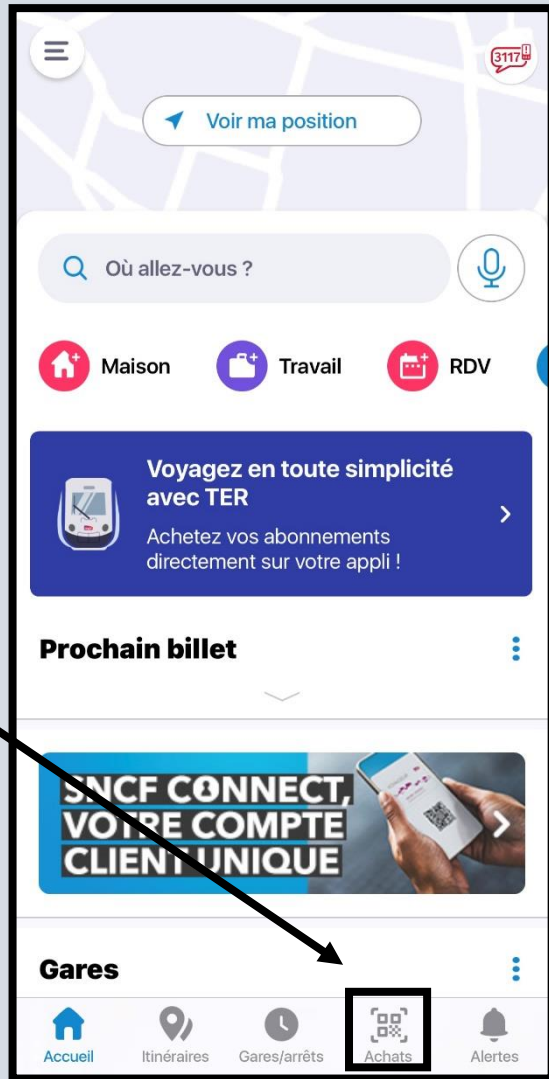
3117

Voir ma position

Où allez-vous ?

Maison
Travail
RDV

Voyagez en toute simplicité avec TER
Achetez vos abonnements directement sur votre appli !

Prochain billet

SNCF CONNECT, VOTRE COMPTE CLIENT UNIQUE

Gares

Accueil
Itinéraires
Gares/arrêts
Achats
Alertes